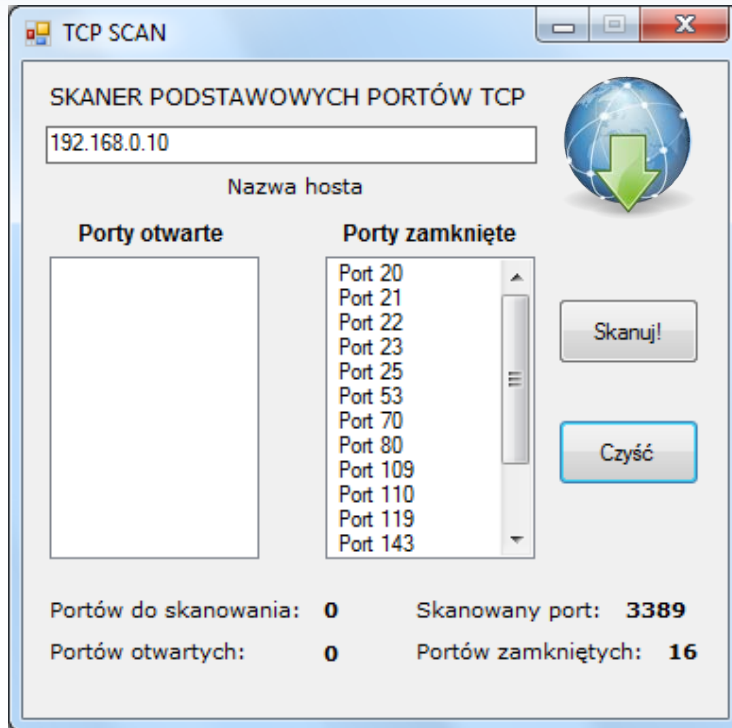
TCP SCAN

SKANER PODSTAWOWYCH PORTÓW TCP

192.168.0.10

Nazwa hosta

Porty otwarte

Porty zamknięte

Port 20
Port 21
Port 22
Port 23
Port 25
Port 53
Port 70
Port 80
Port 109
Port 110
Port 119
Port 143

Skanuj!

Czyść

Portów do skanowania: 0

Skanowany port: 3389

Portów otwartych: 0

Portów zamkniętych: 16